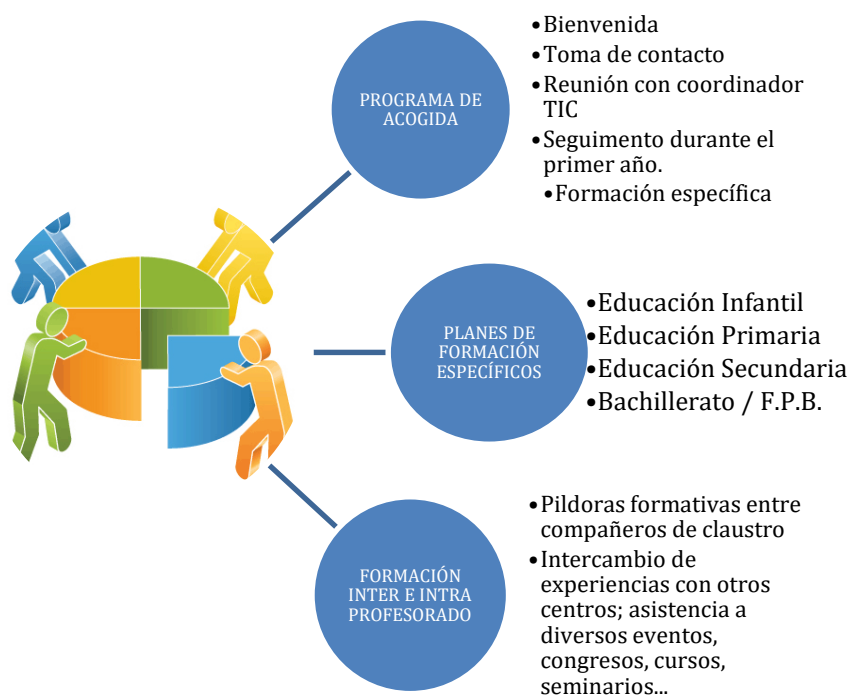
PROGRAMA DE ACOGIDA

•Bienvenida
•Toma de contacto
•Reunión con coordinador TIC
•Seguimento durante el primer año.
•Formación específica

PLANES DE FORMACIÓN ESPECÍFICOS

•Educación Infantil
•Educación Primaria
•Educación Secundaria
•Bachillerato / F.P.B.

FORMACIÓN INTER E INTRA PROFESORADO

•Pildoras formativas entre compañeros de claustro
•Intercambio de experiencias con otros centros; asistencia a diversos eventos, congresos, cursos, seminarios...